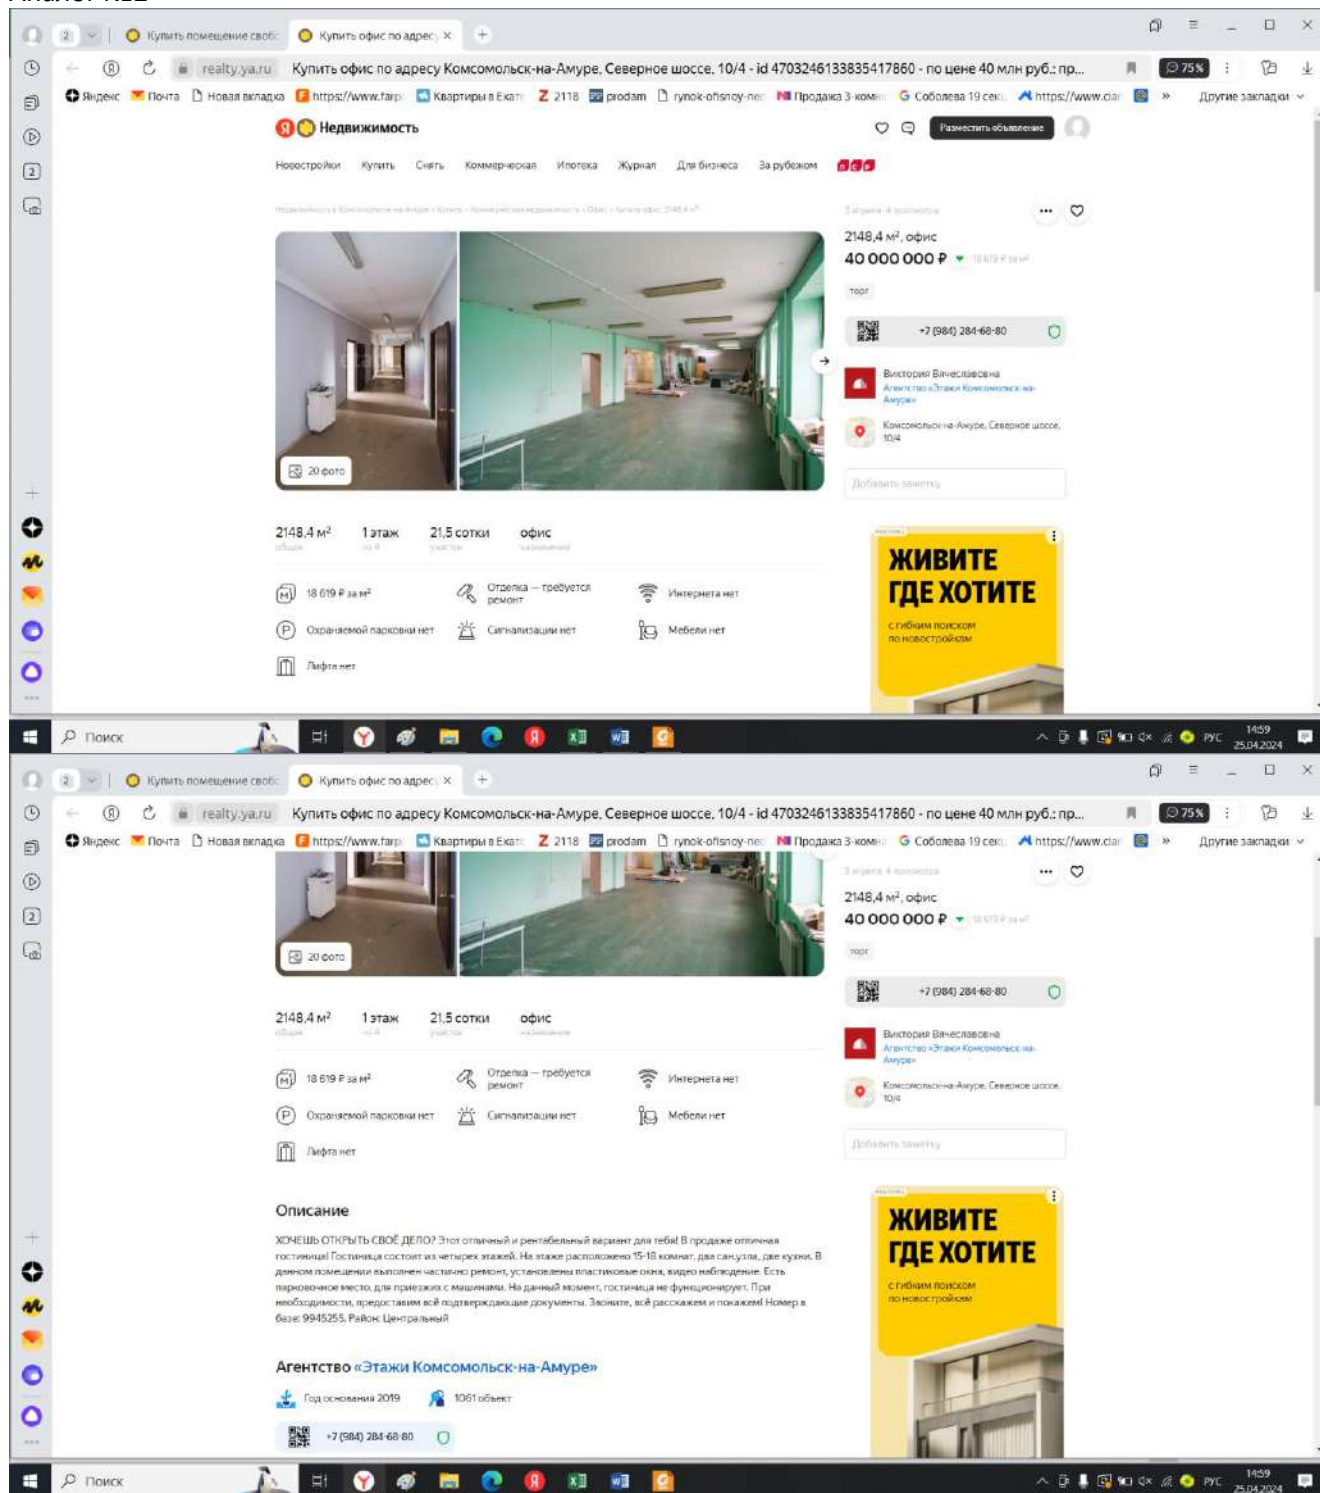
Купить помещение своб | Купить офис по адрес ×

realty.ya.ru Купить офис по адресу Комсомольск-на-Амуре, Северное шоссе, 10/4 - id 4703246133835417860 - по цене 40 млн руб.: пр...

75%

Яндекс Почта Новая вкладка https://www.farp Квартиры в Екат 2118 prodam rynok-ofisnoy-nec Продажа 3-комн Соболева 19 сек https://www.cia » Другие закладки

Недвижимость

Разместить объявление

Новостройки Купить Снять Коммерческая Ипотека Журнал Для бизнеса За рубежом

2148,4 м², офис
40 000 000 ₽
торг
+7 (984) 284-68-80
Виктория Вячеславовна
Агентство «Этажи Комсомольск-на-Амуре»
Комсомольск-на-Амуре, Северное шоссе, 10/4
Добавить заметку

20 фото

2148,4 м² 1 этаж 21,5 сотки офис

18 619 ₽ за м²
Отделка — требуется ремонт
Интернета нет
Охраняемой парковки нет
Сигнализации нет
Мебели нет
Лифта нет

ЖИВИТЕ ГДЕ ХОТИТЕ
с глубоким поиском по новостройкам

Поиск
РУС 14:59 25.04.2024

Купить помещение своб | Купить офис по адрес ×

realty.ya.ru Купить офис по адресу Комсомольск-на-Амуре, Северное шоссе, 10/4 - id 4703246133835417860 - по цене 40 млн руб.: пр...

2148,4 м², офис
40 000 000 ₽
торг
+7 (984) 284-68-80
Виктория Вячеславовна
Агентство «Этажи Комсомольск-на-Амуре»
Комсомольск-на-Амуре, Северное шоссе, 10/4
Добавить заметку

20 фото

2148,4 м² 1 этаж 21,5 сотки офис

18 619 ₽ за м²
Отделка — требуется ремонт
Интернета нет
Охраняемой парковки нет
Сигнализации нет
Мебели нет
Лифта нет

Описание

ХОЧЕШЬ ОТКРЫТЬ СВОЁ ДЕЛО? Этот отличный и рентабельный вариант для тебя! В продаже отличная гостиница! Гостиница состоит из четырех этажей. На этаже расположено 15-18 комнат, два сан.узла, две кухни. В данном помещении выполнен частично ремонт, установлены пластиковые окна, видео наблюдение. Есть парковочное место, для приезжих с машинами. На данный момент, гостиница не функционирует. При необходимости, предоставим всё подтверждающие документы. Звоните, всё расскажем и покажем! Номер в базе: 9945255. Район: Центральный

Агентство «Этажи Комсомольск-на-Амуре»

Год основания 2019
1061 объект
+7 (984) 284-68-80

ЖИВИТЕ ГДЕ ХОТИТЕ
с глубоким поиском по новостройкам

Поиск
РУС 14:59 25.04.2024